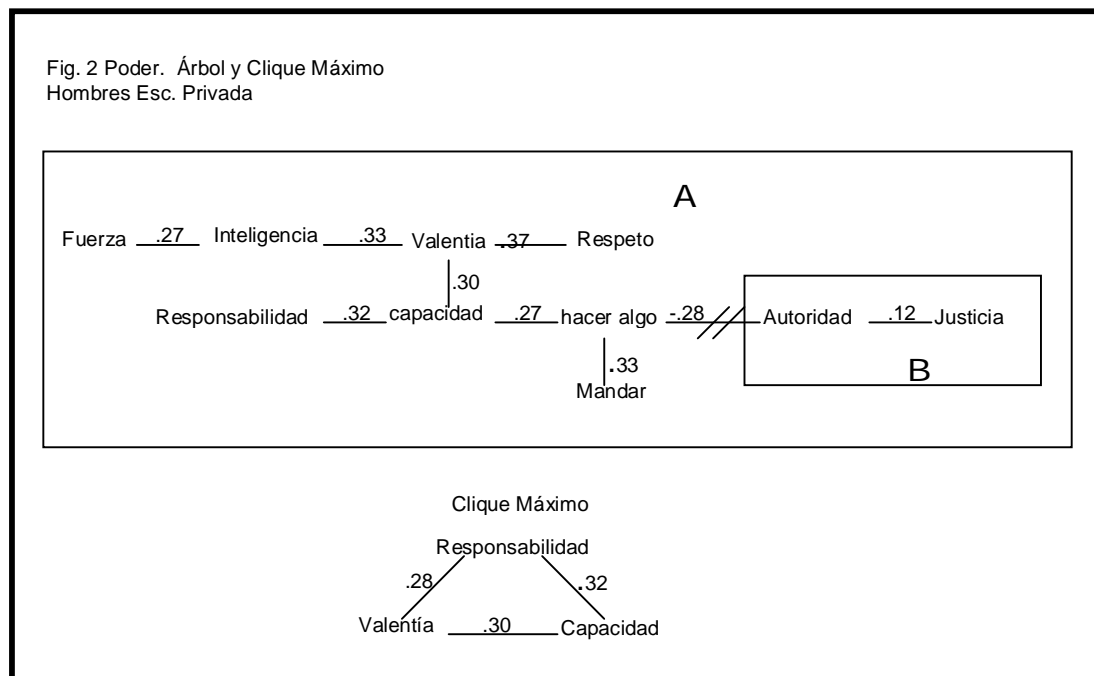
Fig. 2 Poder. Árbol y Clique Máximo
Hombres Esc. Privada

A

Fuerza .27 Inteligencia .33 Valentia .37 Respeto

.30

Responsabilidad .32 capacidad .27 hacer algo -.28 Autoridad .12 Justicia

.33

Mandar

B

Clique Máximo

Responsabilidad

.28

.32

Valentía .30 Capacidad